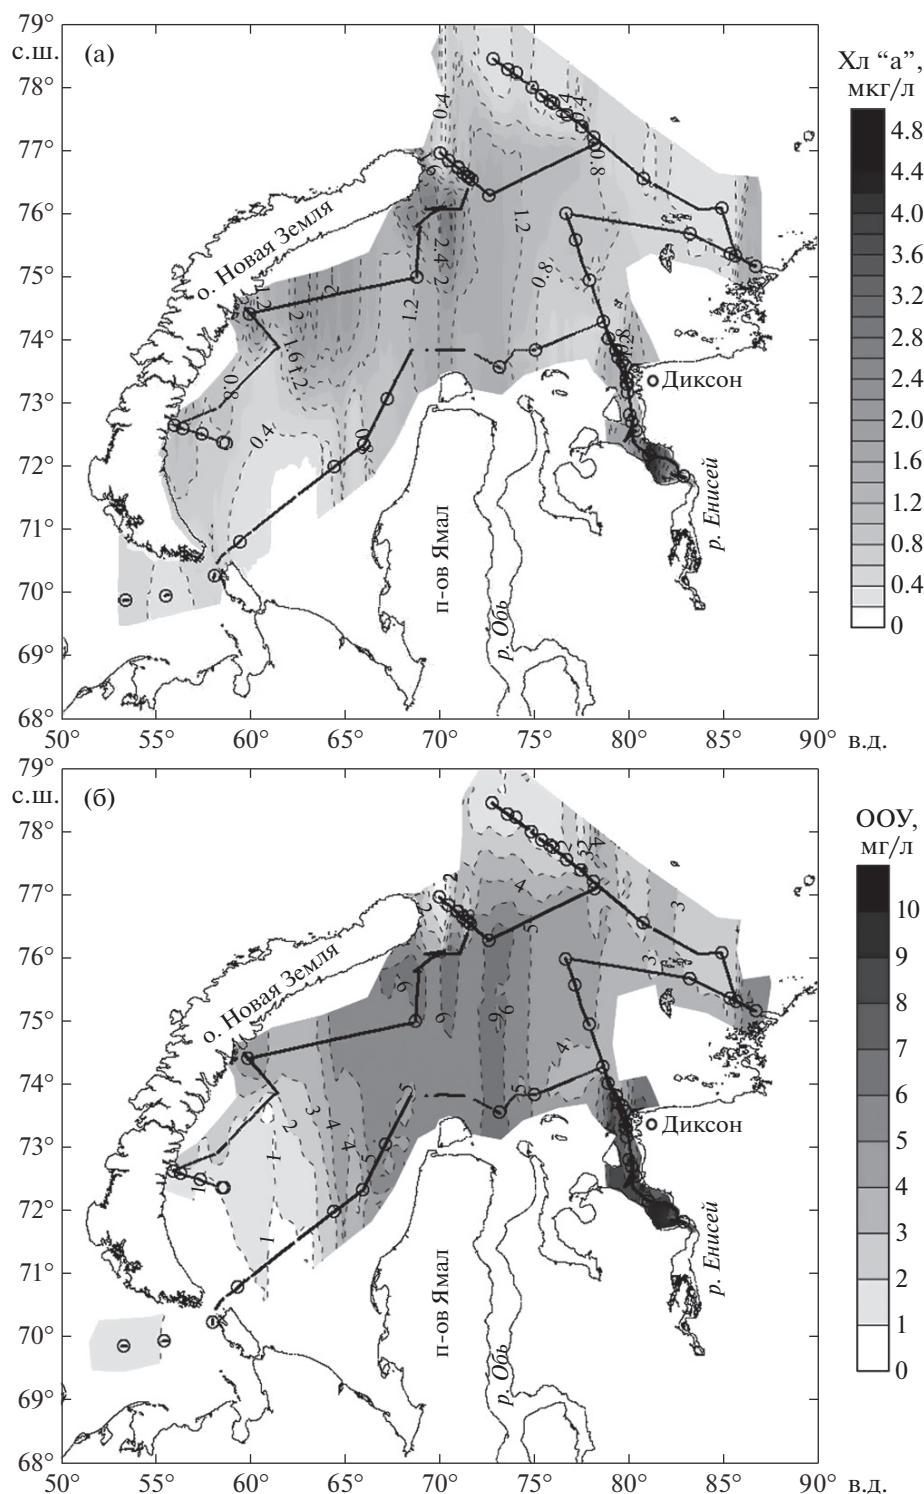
79°
с.ш.
(а)
78°
77°
76°
75°
74°
73°
72°
71°
70°
69°
68°
50° 55° 60° 65° 70° 75° 80° 85° 90° в.д.

Хл "а", мкг/л
4.8
4.4
4.0
3.6
3.2
2.8
2.4
2.0
1.6
1.2
0.8
0.4
0

о. Новая Земля
Диксон
п-ов Ямал
р. Обь
р. Енисей
0.4
0.8
1.2
2
2.4
1.6
0.8
0.4

79°
с.ш.
(б)
78°
77°
76°
75°
74°
73°
72°
71°
70°
69°
68°
50° 55° 60° 65° 70° 75° 80° 85° 90° в.д.

ООУ, мг/л
10
9
8
7
6
5
4
3
2
1
0

о. Новая Земля
Диксон
п-ов Ямал
р. Обь
р. Енисей
1
2
3
4
5
6
4
3
2